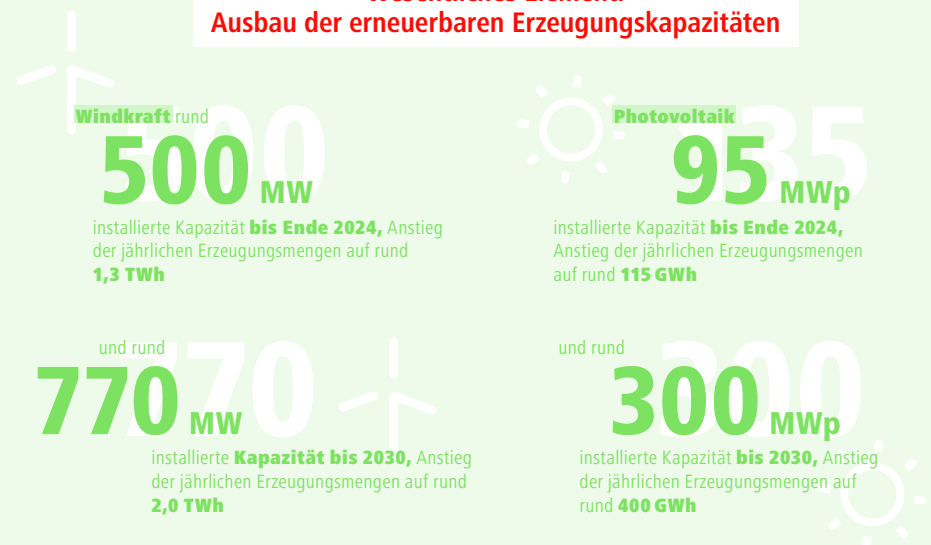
Ausbau der erneuerbaren Erzeugungskapazitäten

Windkraft rund
500 MW
installierte Kapazität bis Ende 2024, Anstieg der jährlichen Erzeugungsmengen auf rund 1,3 TWh

Photovoltaik
95 MWp
installierte Kapazität bis Ende 2024, Anstieg der jährlichen Erzeugungsmengen auf rund 115 GWh

und rund
770 MW
installierte Kapazität bis 2030, Anstieg der jährlichen Erzeugungsmengen auf rund 2,0 TWh

und rund
300 MWp
installierte Kapazität bis 2030, Anstieg der jährlichen Erzeugungsmengen auf rund 400 GWh